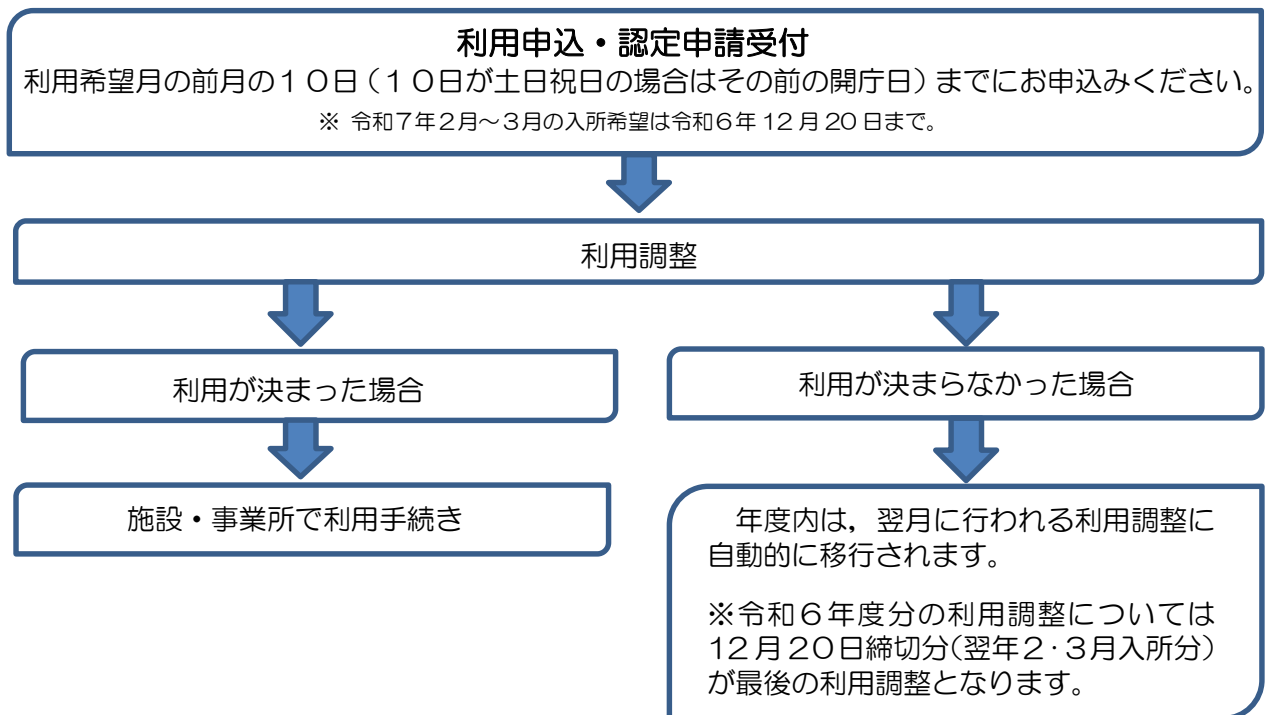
利用申込・認定申請受付
利用希望月の前月の１０日（１０日が土日祝日の場合はその前の開庁日）までにお申込みください。
※ 令和７年２月～３月の入所希望は令和６年 12 月 20 日まで。

利用調整

利用が決まった場合

施設・事業所で利用手続き

利用が決まらなかった場合

年度内は，翌月に行われる利用調整に自動的に移行されます。

※令和６年度分の利用調整については１２月２０日締切分(翌年２･３月入所分)が最後の利用調整となります。